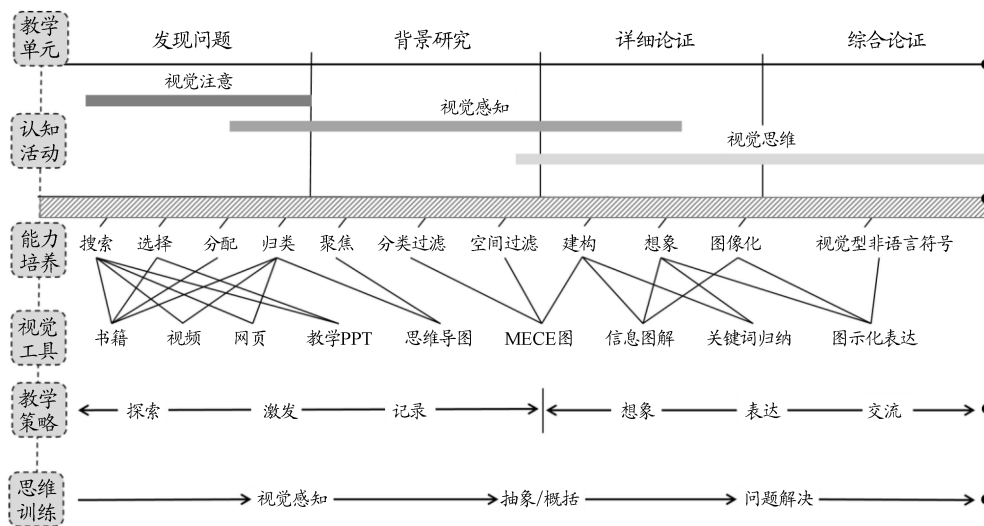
教学单元
发现问题
背景研究
详细论证
综合论证

视觉注意
视觉感知
视觉思维

认知活动

能力培养
搜索 选择 分配 归类 聚焦 分类过滤 空间过滤 建构 想象 图像化 视觉型非语言符号

视觉工具
书籍 视频 网页 教学PPT 思维导图 MECE图 信息图解 关键词归纳 图示化表达

教学策略
探索 激发 记录 想象 表达 交流

思维训练
视觉感知 抽象/概括 问题解决